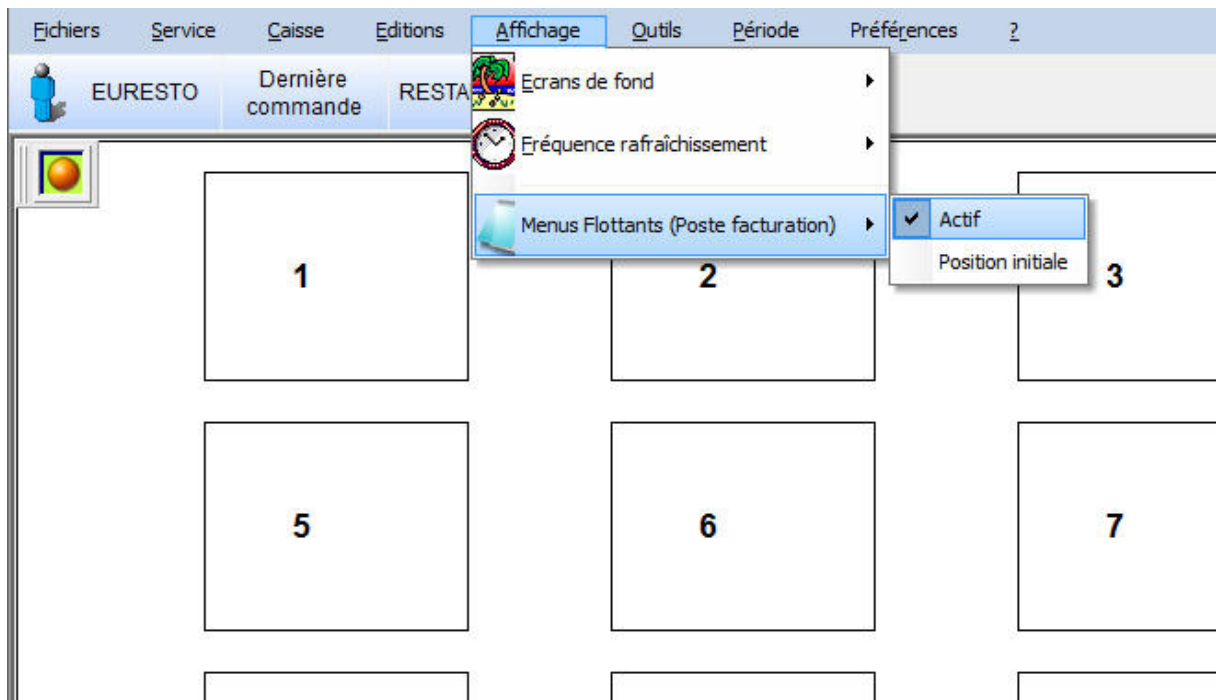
Fichiers Service Caisse Editions Affichage Outils Période Préférences ?

EURESTO Dernière commande RESTA

Ecrans de fond

Fréquence rafraîchissement

Menus Flottants (Poste facturation)

Actif

Position initiale

1

2

3

5

6

7